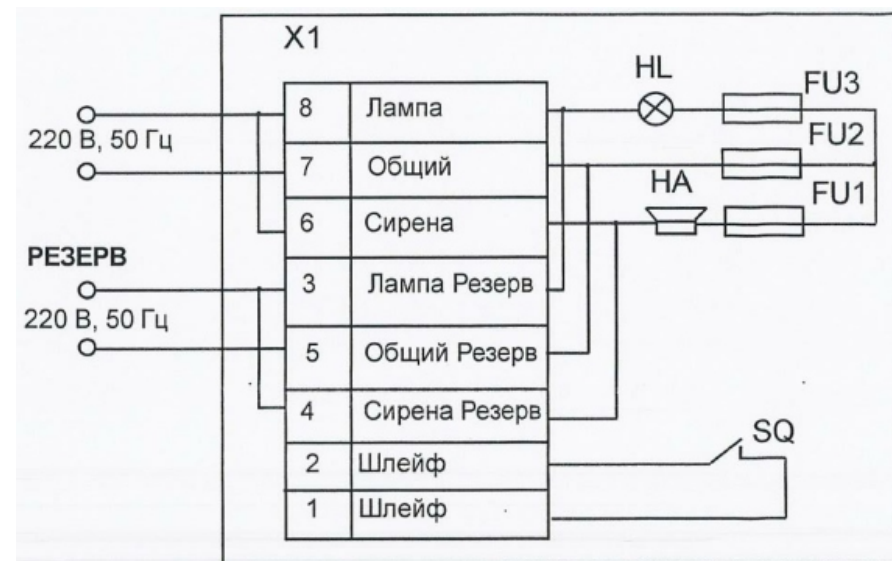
X1

220 В, 50 Гц

| 8 | Лампа |
|---|---|
| 7 | Общий |
| 6 | Сирена |
| 3 | Лампа Резерв |
| 5 | Общий Резерв |
| 4 | Сирена Резерв |
| 2 | Шлейф |
| 1 | Шлейф |

HL
FU3
FU2
HA
FU1

РЕЗЕРВ
220 В, 50 Гц

SQ